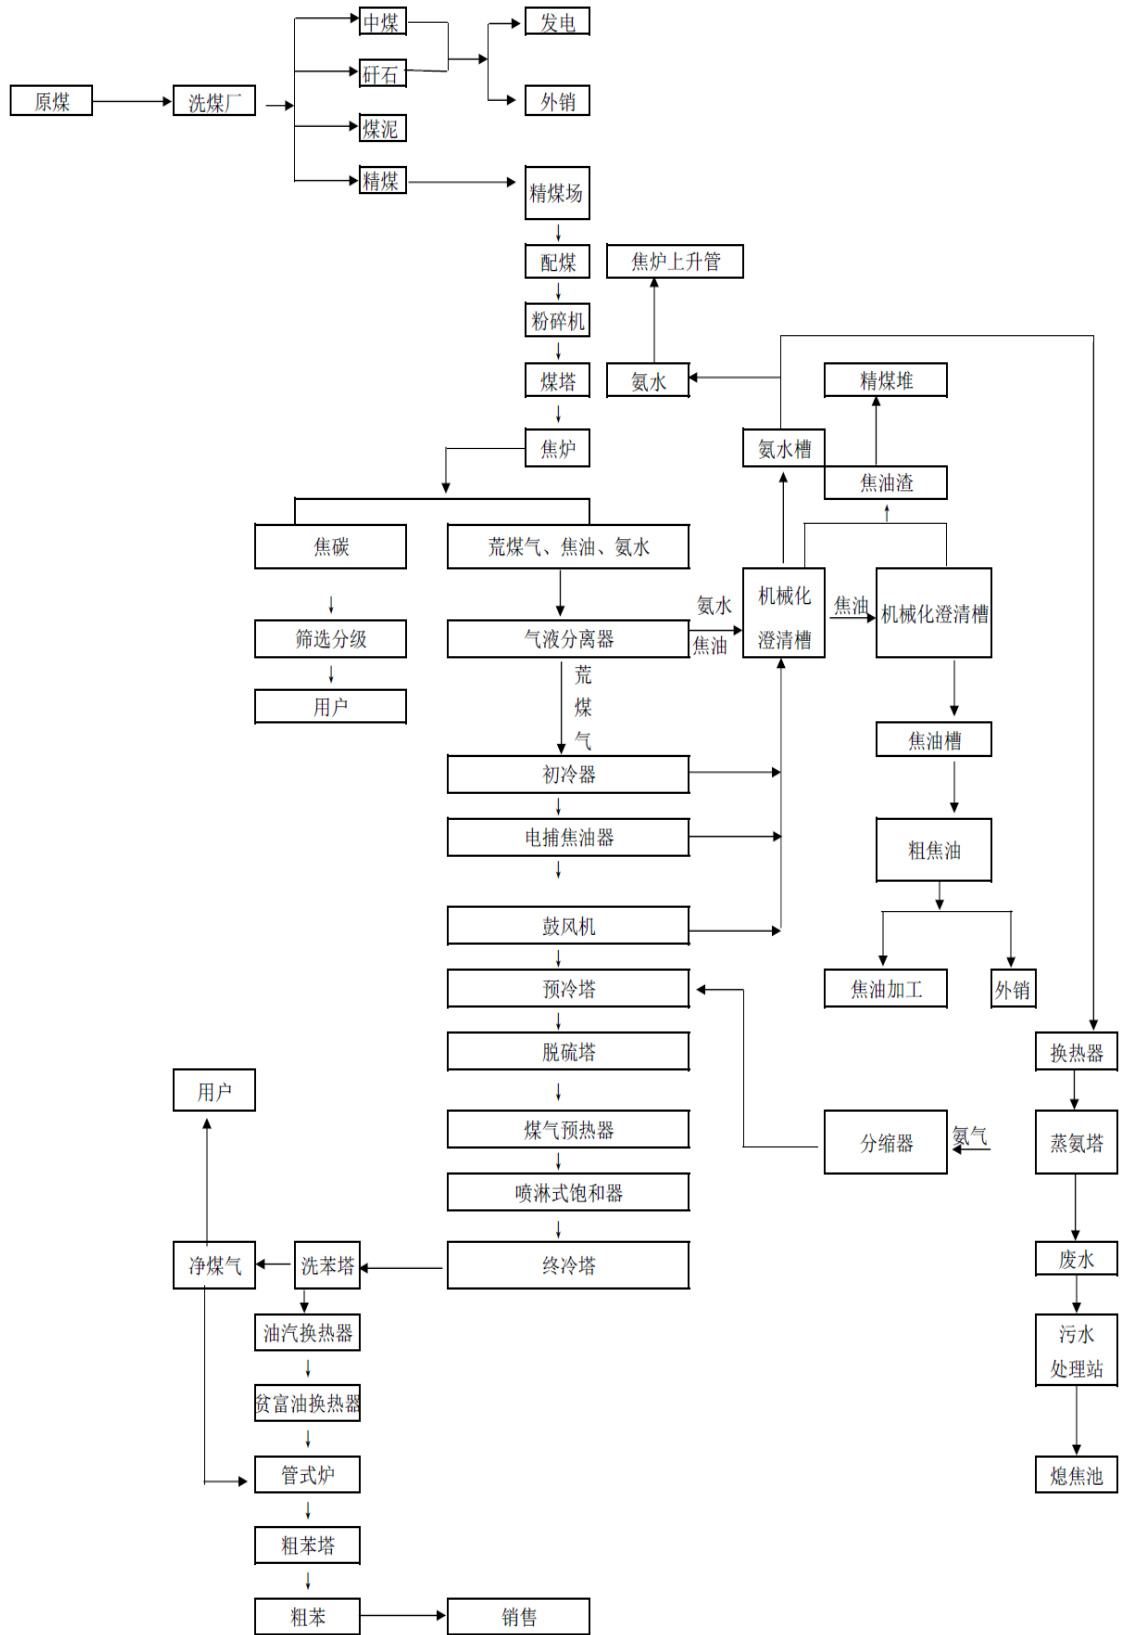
原煤
洗煤厂
中煤
矸石
煤泥
精煤
发电
外销
精煤场
配煤
粉碎机
煤塔
焦炉
焦炉上升管
氨水
精煤堆
氨水槽
焦油渣
焦碳
荒煤气、焦油、氨水
筛选分级
用户
气液分离器
氨水
焦油
机械化澄清槽
焦油
机械化澄清槽
荒煤气
初冷器
焦油槽
电捕焦油器
粗焦油
鼓风机
焦油加工
外销
预冷塔
脱硫塔
换热器
用户
煤气预热器
分缩器
氨气
蒸氨塔
喷淋式饱和器
净煤气
洗苯塔
终冷塔
废水
油汽换热器
污水处理站
贫富油换热器
管式炉
熄焦池
粗苯塔
粗苯
销售